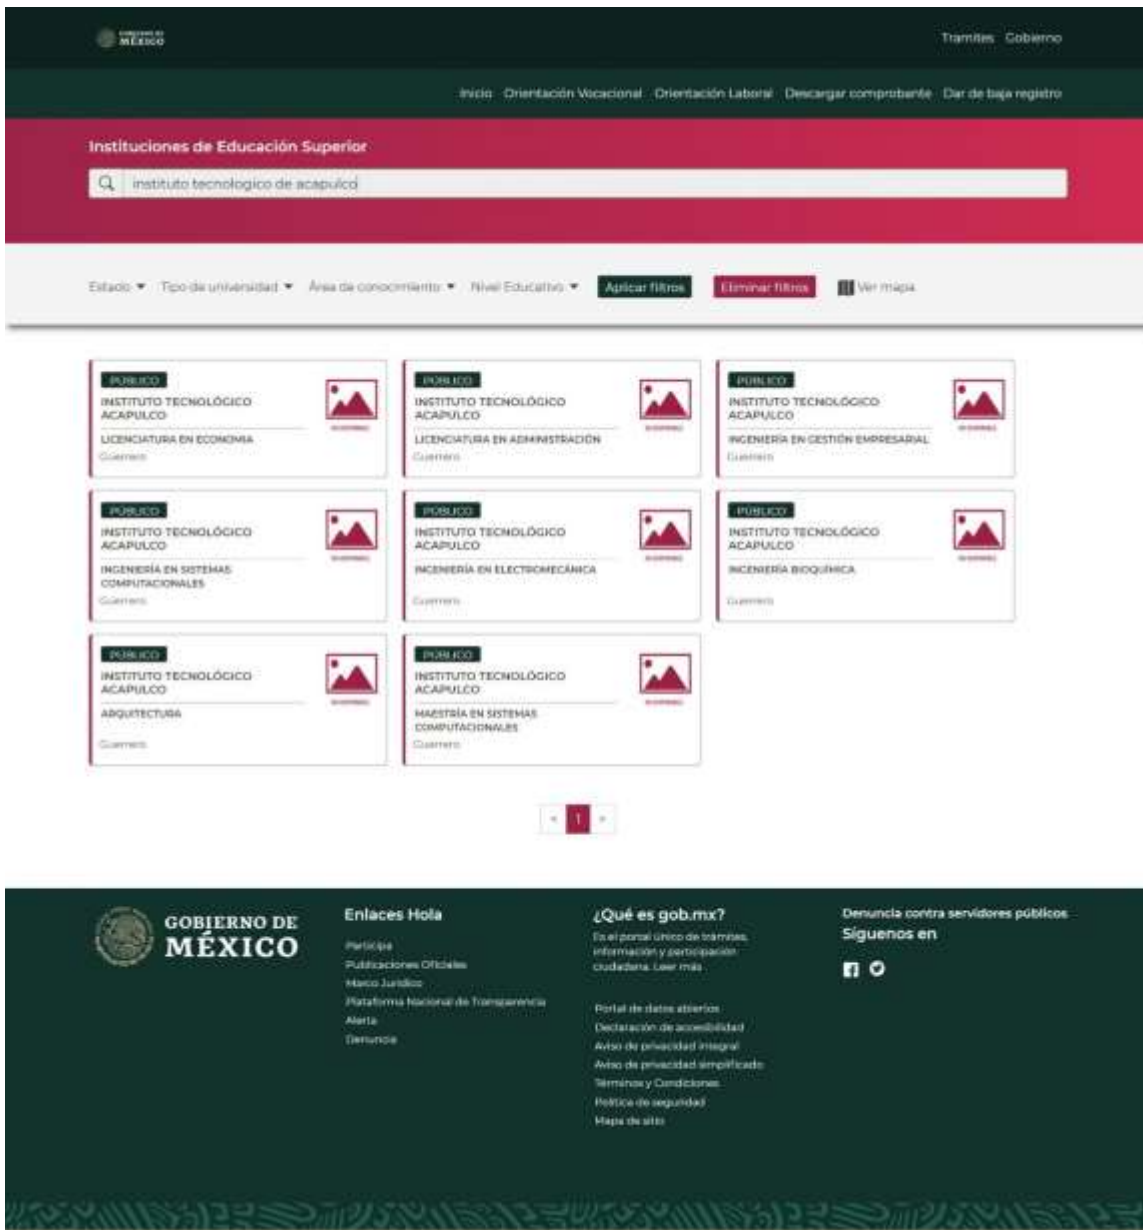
GOBIERNO DE MÉXICO

Tramites Gobierno

Inicio Orientación Vocacional Orientación Laboral Descargar comprobante Dar de baja registro

Instituciones de Educación Superior

instituto tecnologico de acapulco

Estado ▾ Tipo de universidad ▾ Área de conocimiento ▾ Nivel Educativo ▾ Aplicar filtros Eliminar filtros Ver mapa

PÚBLICO
INSTITUTO TECNOLÓGICO ACAPULCO
LICENCIATURA EN ECONOMIA
Guerrero

PÚBLICO
INSTITUTO TECNOLÓGICO ACAPULCO
LICENCIATURA EN ADMINISTRACIÓN
Guerrero

PÚBLICO
INSTITUTO TECNOLÓGICO ACAPULCO
INGENIERÍA EN GESTIÓN EMPRESARIAL
Guerrero

PÚBLICO
INSTITUTO TECNOLÓGICO ACAPULCO
INGENIERÍA EN SISTEMAS COMPUTACIONALES
Guerrero

PÚBLICO
INSTITUTO TECNOLÓGICO ACAPULCO
INGENIERÍA EN ELECTROMECÁNICA
Guerrero

PÚBLICO
INSTITUTO TECNOLÓGICO ACAPULCO
INGENIERÍA BIOQUÍMICA
Guerrero

PÚBLICO
INSTITUTO TECNOLÓGICO ACAPULCO
ARQUITECTURA
Guerrero

PÚBLICO
INSTITUTO TECNOLÓGICO ACAPULCO
MAESTRÍA EN SISTEMAS COMPUTACIONALES
Guerrero

« 1 »

GOBIERNO DE MÉXICO

Enlaces Hola
Participa
Publicaciones Oficiales
Marco Jurídico
Plataforma Nacional de Transparencia
Alerta
Denuncia

¿Qué es gob.mx?
Es el portal único de trámites, información y participación ciudadana. Leer más

Portal de datos abiertos
Declaración de accesibilidad
Aviso de privacidad integral
Aviso de privacidad simplificado
Términos y Condiciones
Política de seguridad
Mapa de sitio

Denuncia contra servidores públicos
Síguenos en